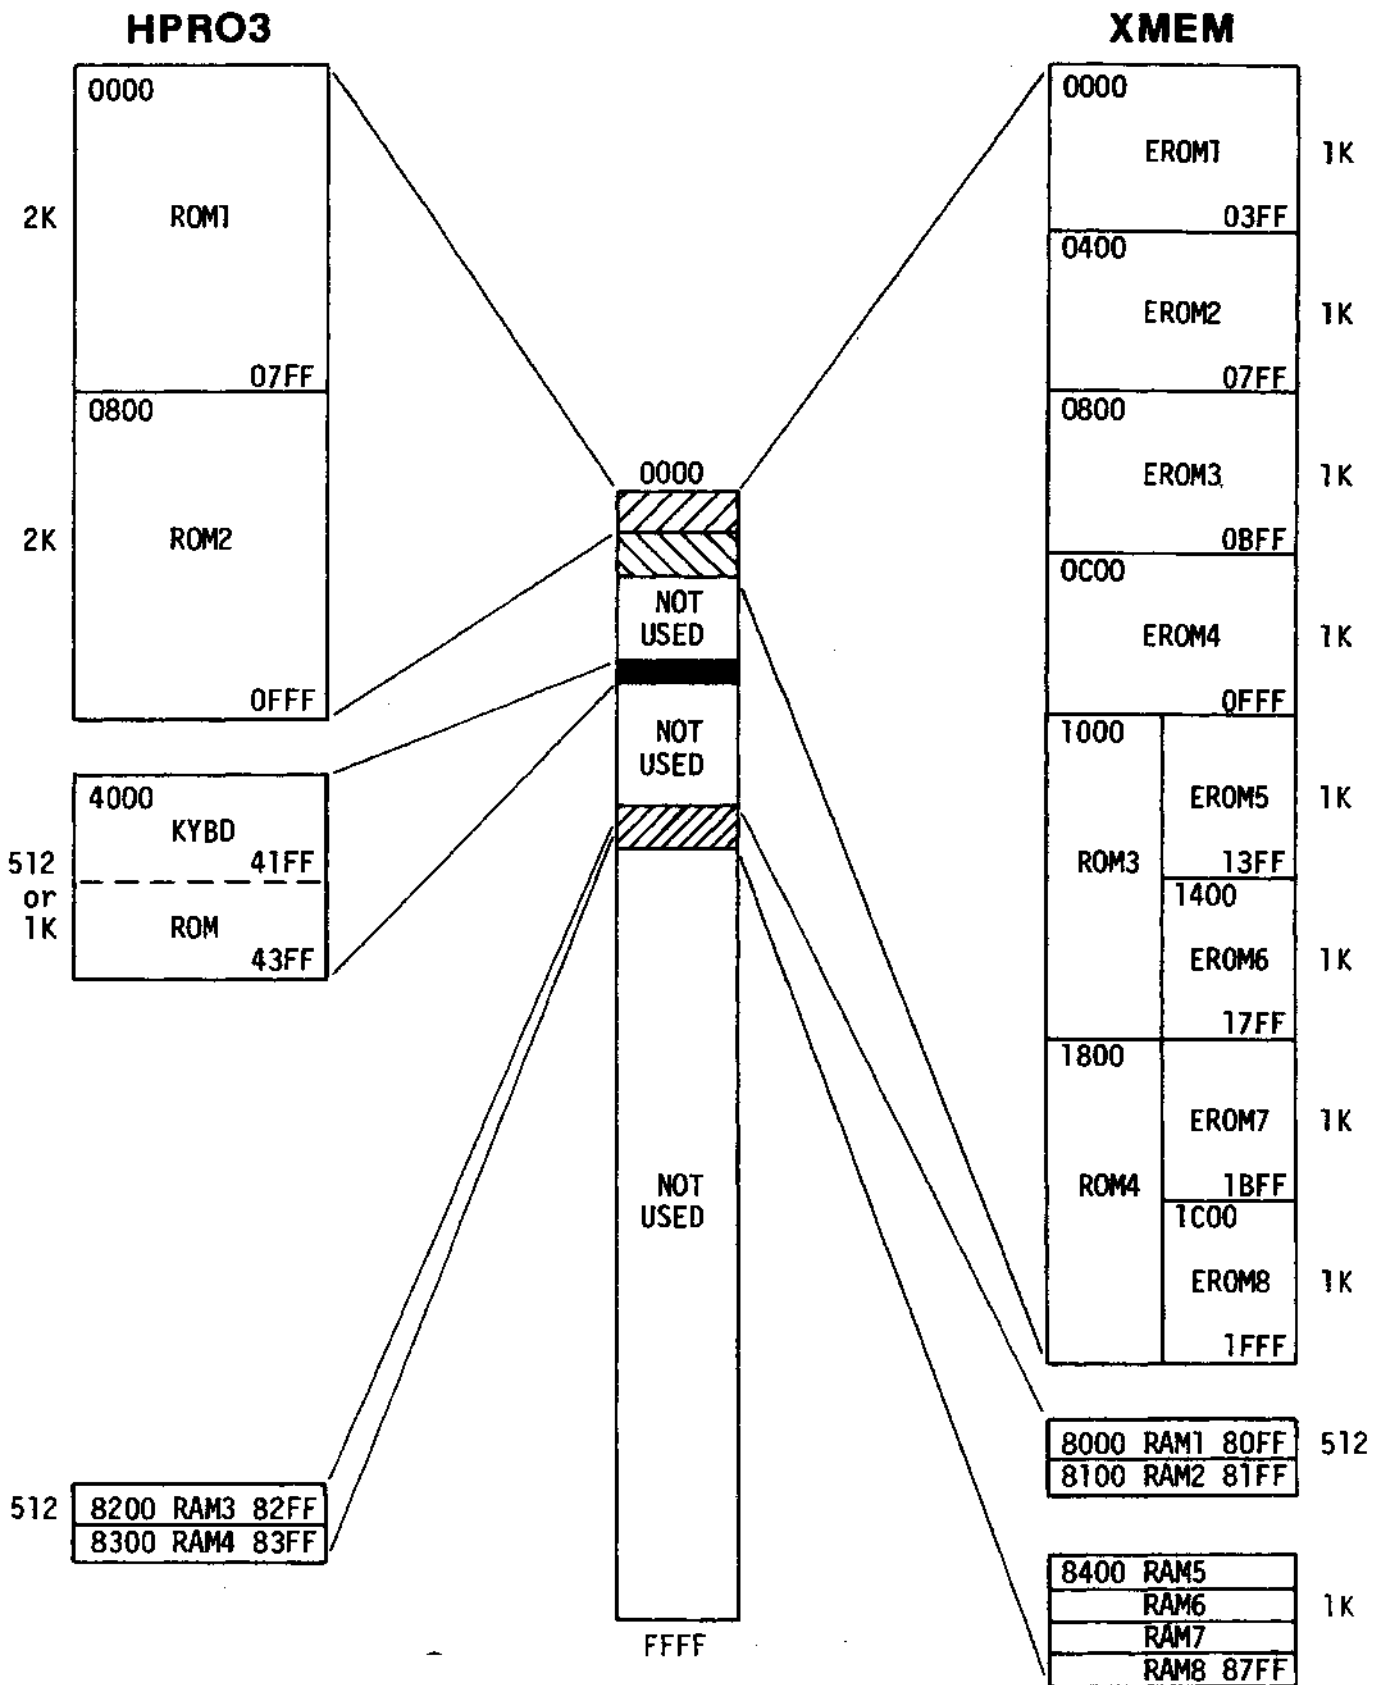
HPRO3

0000
2K ROM1
07FF
0800
2K ROM2
0FFF

4000
KYBD
512 or 1K
41FF
ROM
43FF

512
8200 RAM3 82FF
8300 RAM4 83FF

0000
NOT USED
NOT USED
NOT USED
FFFF

XMEM

0000
EROM1 1K
03FF
0400
EROM2 1K
07FF
0800
EROM3 1K
0BFF
0C00
EROM4 1K
0FFF
1000
ROM3
EROM5 1K
13FF
1400
EROM6 1K
17FF
1800
ROM4
EROM7 1K
1BFF
1C00
EROM8 1K
1FFF

8000 RAM1 80FF 512
8100 RAM2 81FF

8400 RAM5
RAM6 1K
RAM7
RAM8 87FF